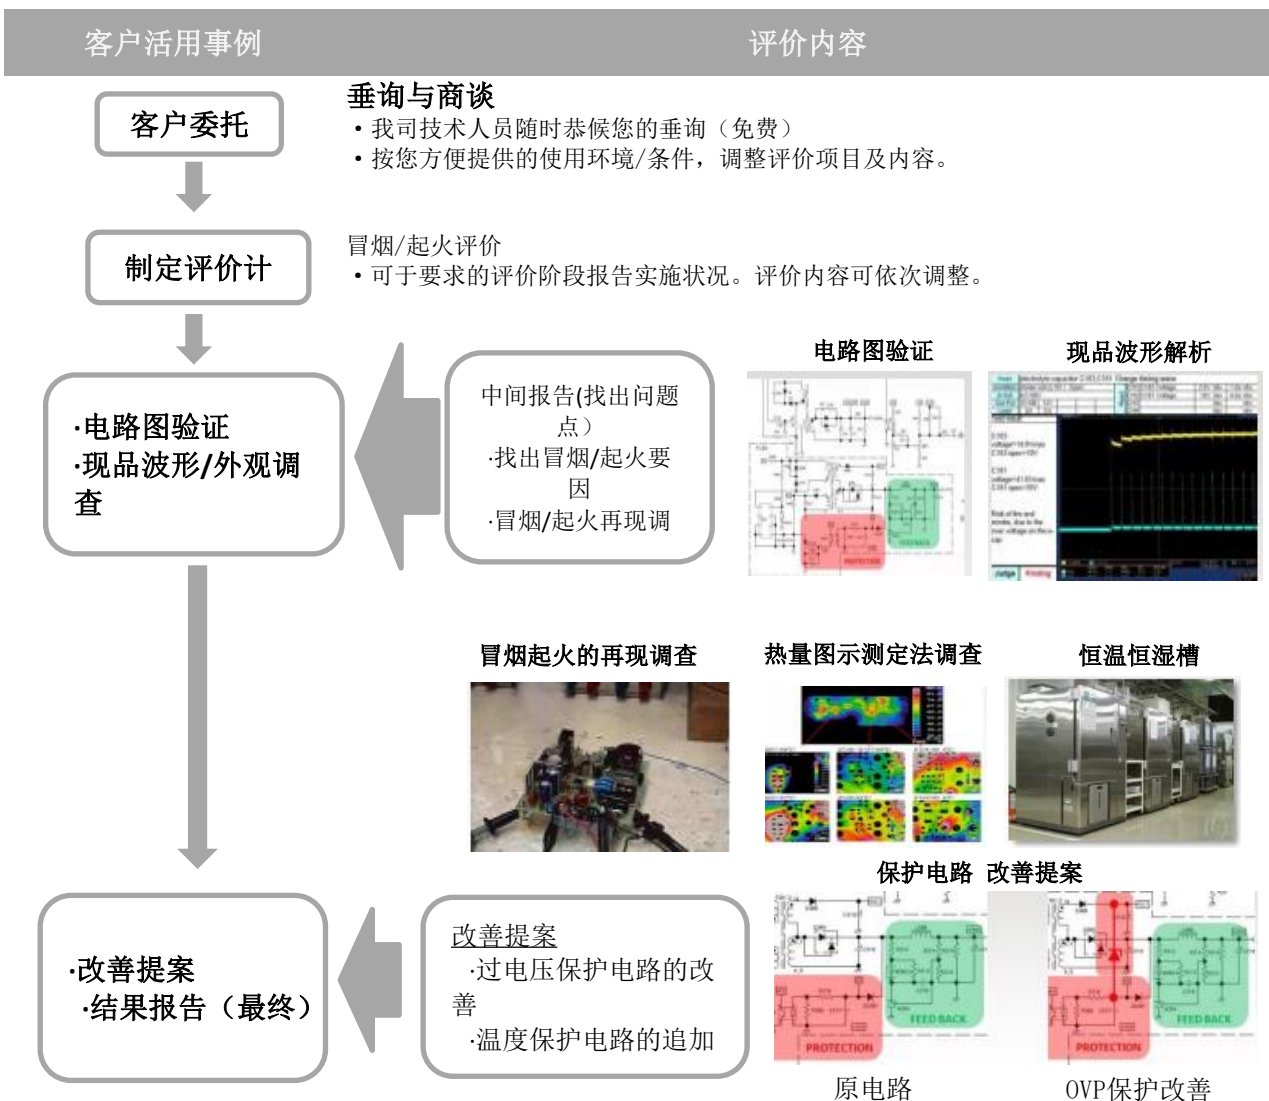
客户活用事例

评价内容

客户委托

垂询与商谈
・我司技术人员随时恭候您的垂询（免费）
・按您方便提供的使用环境/条件，调整评价项目及内容。

制定评价计

冒烟/起火评价
・可于要求的评价阶段报告实施状况。评价内容可依次调整。

·电路图验证
·现品波形/外观调查

中间报告(找出问题点）
·找出冒烟/起火要因
·冒烟/起火再现调

电路图验证

现品波形解析

冒烟起火的再现调查

热量图示测定法调查

恒温恒湿槽

保护电路 改善提案

·改善提案
·结果报告（最终）

改善提案
·过电压保护电路的改善
·温度保护电路的追加

FEED BACK
PROTECTION

FEED BACK
PROTECTION

原电路

OVP保护改善